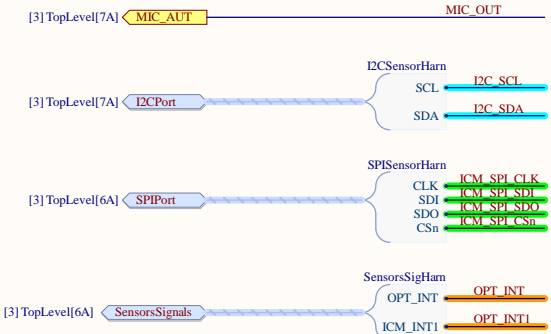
[3] TopLevel[7A] MIC_AUT MIC_OUT

I2CSensorHarn
[3] TopLevel[7A] I2CPort SCL I2C_SCL
SDA I2C_SDA

SPISensorHarn
[3] TopLevel[6A] SPIPort CLK ICM_SPI_CLK
SDI ICM_SPI_SDI
SDO ICM_SPI_SDO
CSn ICM_SPI_CSn

SensorsSigHarn
[3] TopLevel[6A] SensorsSignals OPT_INT OPT_INT
ICM_INT1 ICM_INT1